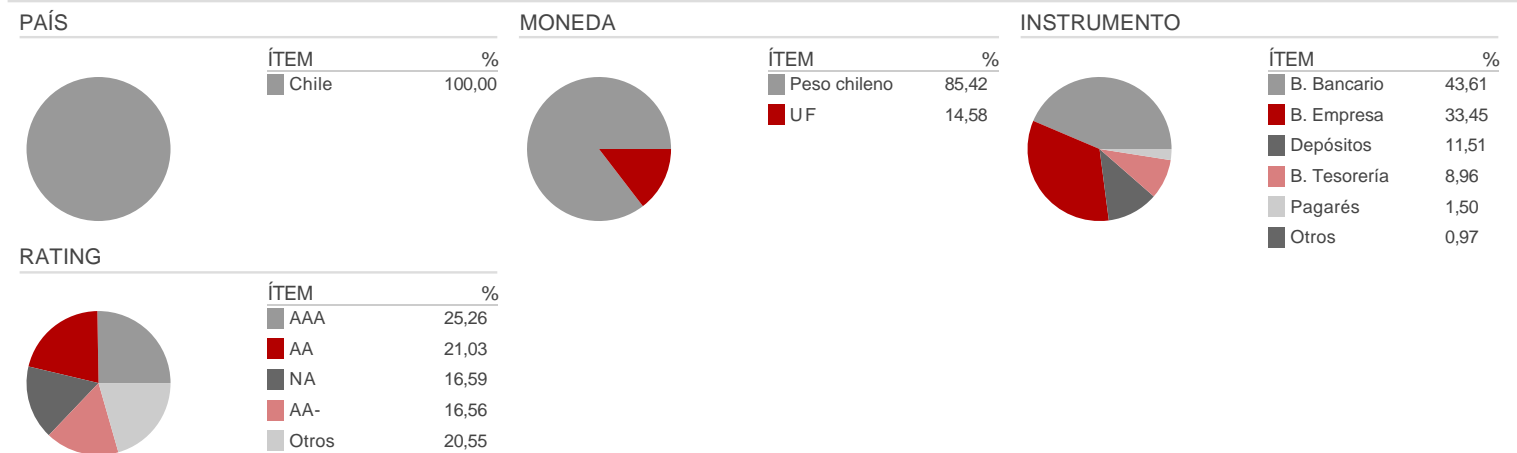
PAÍS

| ÍTEM | % |
|---|---|
| Chile | 100,00 |

MONEDA

| ÍTEM | % |
|---|---|
| Peso chileno | 85,42 |
| UF | 14,58 |

INSTRUMENTO

| ÍTEM | % |
|---|---|
| B. Bancario | 43,61 |
| B. Empresa | 33,45 |
| Depósitos | 11,51 |
| B. Tesorería | 8,96 |
| Pagarés | 1,50 |
| Otros | 0,97 |

RATING

| ÍTEM | % |
|---|---|
| AAA | 25,26 |
| AA | 21,03 |
| NA | 16,59 |
| AA- | 16,56 |
| Otros | 20,55 |